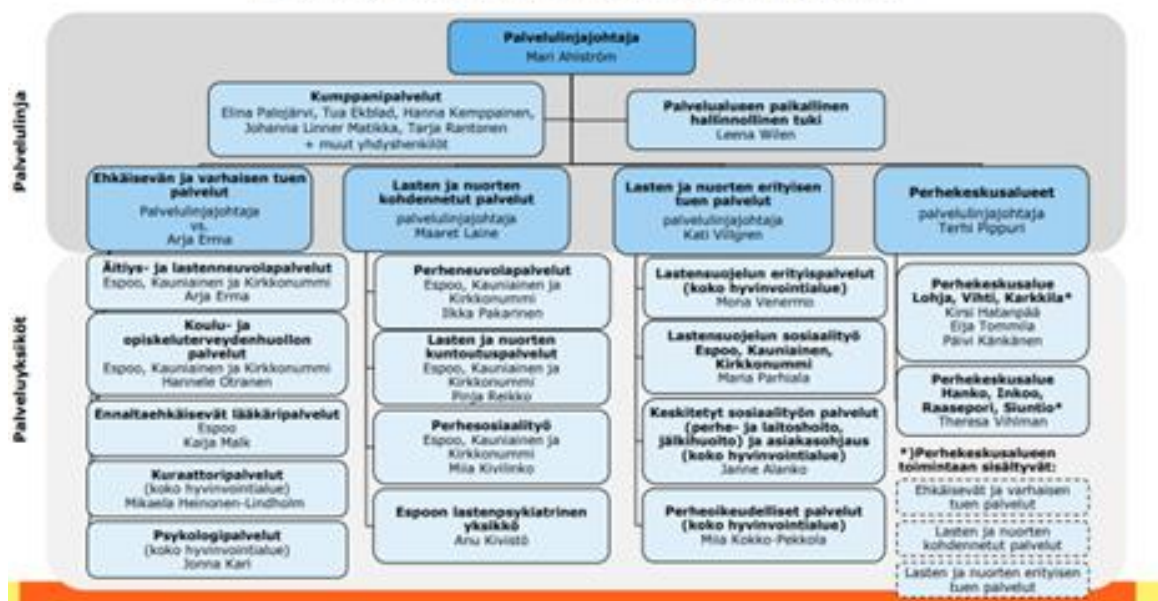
Palvelulinja

Palvelulinjajohtaja
Mari Ahlström

Kumppanipalvelut
Elina Palojärvi, Tua Ekblad, Hanna Kemppainen, Johanna Linner Matikka, Tarja Rantonen
+ muut yhdyshenkilöt

Palvelualueen paikallinen hallinnollinen tuki
Leena Wilen

Ehkäisevän ja varhaisen tuen palvelut
Palvelulinjajohtaja
vs.
Arja Erma

Lasten ja nuorten kohdennetut palvelut
palvelulinjajohtaja
Maaret Laine

Lasten ja nuorten erityisen tuen palvelut
palvelulinjajohtaja
Kati Viljgren

Perhekeskusalueet
palvelulinjajohtaja
Terhi Pippuri

Palveluyksiköt

Äitiys- ja lastenneuvolapalvelut
Espoo, Kauniainen ja Kirkkonummi
Arja Erma

Koulu- ja opiskeluterveydenhuollon palvelut
Espoo, Kauniainen ja Kirkkonummi
Hannele Otranen

Ennaltaehkäisevät lääkäripalvelut
Espoo
Kaija Malk

Kuraattoripalvelut
(koko hyvinvointialue)
Mikaela Heinonen-Lindholm

Psykologipalvelut
(koko hyvinvointialue)
Jonna Kari

Perheneuvolapalvelut
Espoo, Kauniainen ja Kirkkonummi
Ilkka Pakarinen

Lasten ja nuorten kuntoutuspalvelut
Espoo, Kauniainen ja Kirkkonummi
Pirjo Reikko

Perhesosiaalityö
Espoo, Kauniainen ja Kirkkonummi
Miia Kivilinko

Espoon lastenpsykiatrinen yksikkö
Anu Kivistö

Lastensuojelun erityispalvelut (koko hyvinvointialue)
Mona Venermo

Lastensuojelun sosiaalityö
Espoo, Kauniainen, Kirkkonummi
Maria Parhiala

Keskitetyt sosiaalityön palvelut (perhe- ja laitoshoito, jälkihuolto) ja asiakasohjaus (koko hyvinvointialue)
Janne Alanko

Perheoikeudelliset palvelut (koko hyvinvointialue)
Miia Kokko-Pekkola

Perhekeskusalue Lohja, Vihti, Karkkila*
Kirsi Hatanpää
Eija Tommila
Päivi Känkänen

Perhekeskusalue Hanko, Inkoo, Raasepori, Siuntio*
Theresa Vihlman

*)Perhekeskusalueen toimintaan sisältyvät:
Ehkäisevät ja varhaisen tuen palvelut
Lasten ja nuorten kohdennetut palvelut
Lasten ja nuorten erityisen tuen palvelut